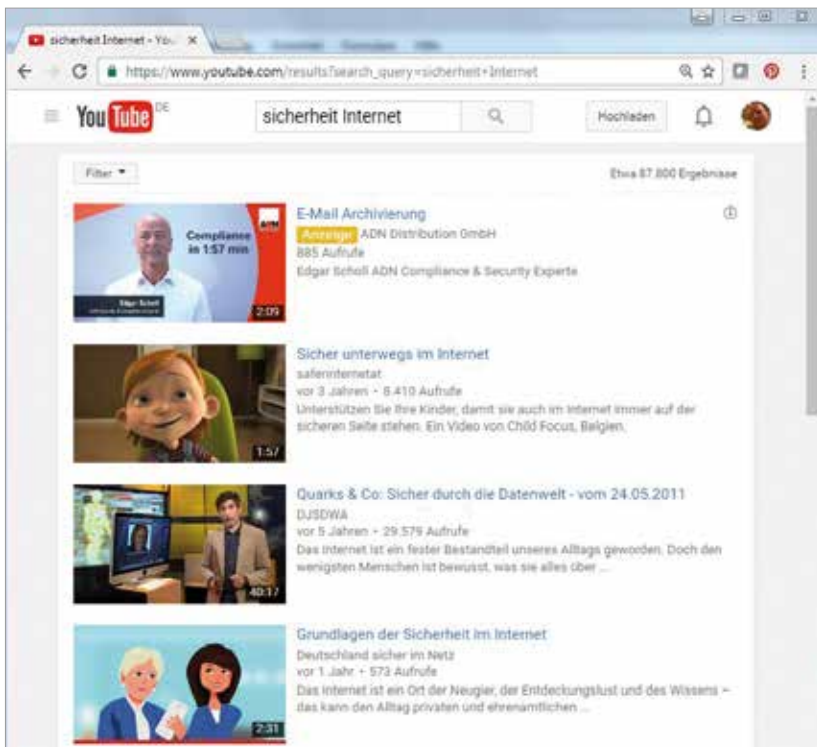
sicherheit Internet - You ×

https://www.youtube.com/results?search_query=sicherheit+Internet

YouTube DE

sicherheit Internet

Hochladen

Filter ▾

Etwa 87.800 Ergebnisse

Compliance in 1:57 min

Edgar Scholl

2:09

E-Mail Archivierung

Anzeige ADN Distribution GmbH

885 Aufrufe

Edgar Scholl ADN Compliance & Security Experte

1:57

Sicher unterwegs im Internet

saferinternetat

vor 3 Jahren • 8.410 Aufrufe

Unterstützen Sie Ihre Kinder, damit sie auch im Internet immer auf der sicheren Seite stehen. Ein Video von Child Focus, Belgien.

40:17

Quarks & Co: Sicher durch die Datenwelt - vom 24.05.2011

DJSDWA

vor 5 Jahren • 29.579 Aufrufe

Das Internet ist ein fester Bestandteil unseres Alltags geworden. Doch den wenigsten Menschen ist bewusst, was sie alles über ...

2:31

Grundlagen der Sicherheit im Internet

Deutschland sicher im Netz

vor 1 Jahr • 573 Aufrufe

Das Internet ist ein Ort der Neugier, der Entdeckungslust und des Wissens – das kann den Alltag privaten und ehrenamtlichen ...